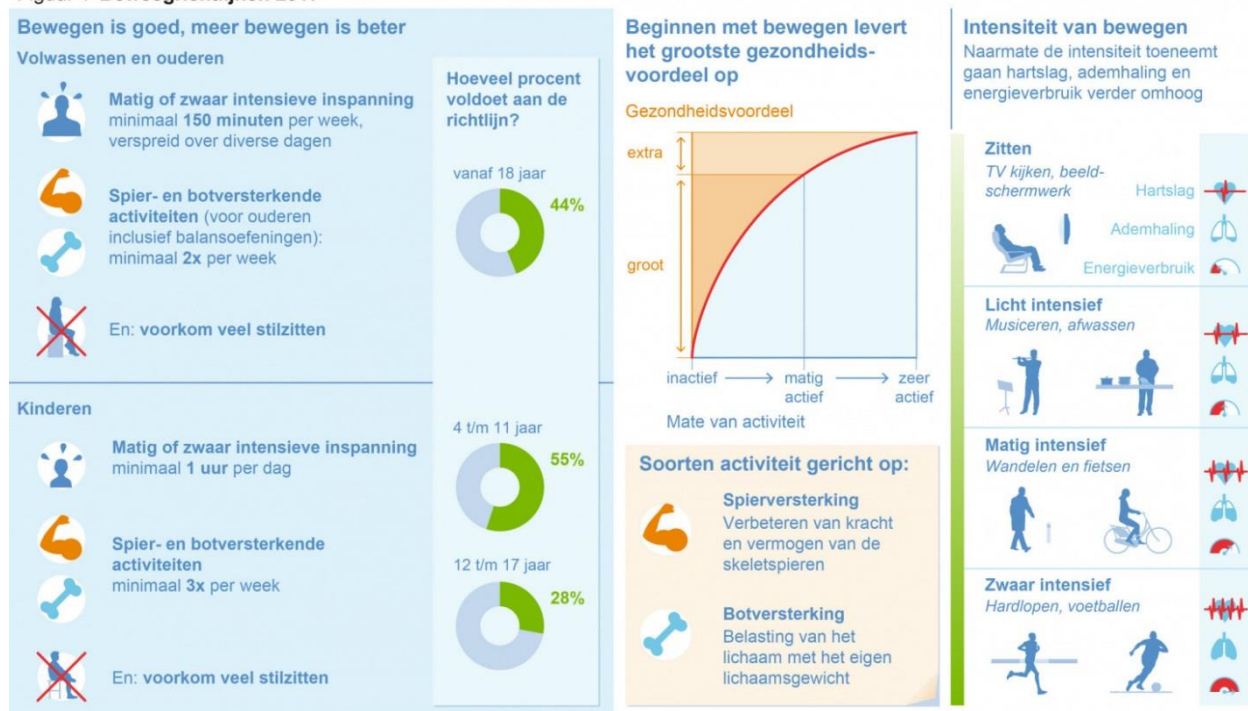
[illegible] Beweegrichtlijnen 2017

Bewegen is goed, meer bewegen is beter

Volwassenen en ouderen

Matig of zwaar intensieve inspanning minimaal 150 minuten per week, verspreid over diverse dagen

Spier- en botversterkende activiteiten (voor ouderen inclusief balansoefeningen): minimaal 2x per week

En: voorkom veel stilzitten

Hoeveel procent voldoet aan de richtlijn?

vanaf 18 jaar
44%

Kinderen

Matig of zwaar intensieve inspanning minimaal 1 uur per dag

Spier- en botversterkende activiteiten minimaal 3x per week

En: voorkom veel stilzitten

4 t/m 11 jaar
55%

12 t/m 17 jaar
28%

Beginnen met bewegen levert het grootste gezondheidsvoordeel op

Gezondheidsvoordeel

extra

groot

inactief ⟶ matig actief ⟶ zeer actief

Mate van activiteit

Soorten activiteit gericht op:

Spierversterking
Verbeteren van kracht en vermogen van de skeletspieren

Botversterking
Belasting van het lichaam met het eigen lichaamsgewicht

Intensiteit van bewegen
Naarmate de intensiteit toeneemt gaan hartslag, ademhaling en energieverbruik verder omhoog

Zitten
TV kijken, beeldschermwerk

Hartslag
Ademhaling
Energieverbruik

Licht intensief
Musiceren, afwassen

Matig intensief
Wandelen en fietsen

Zwaar intensief
Hardlopen, voetballen